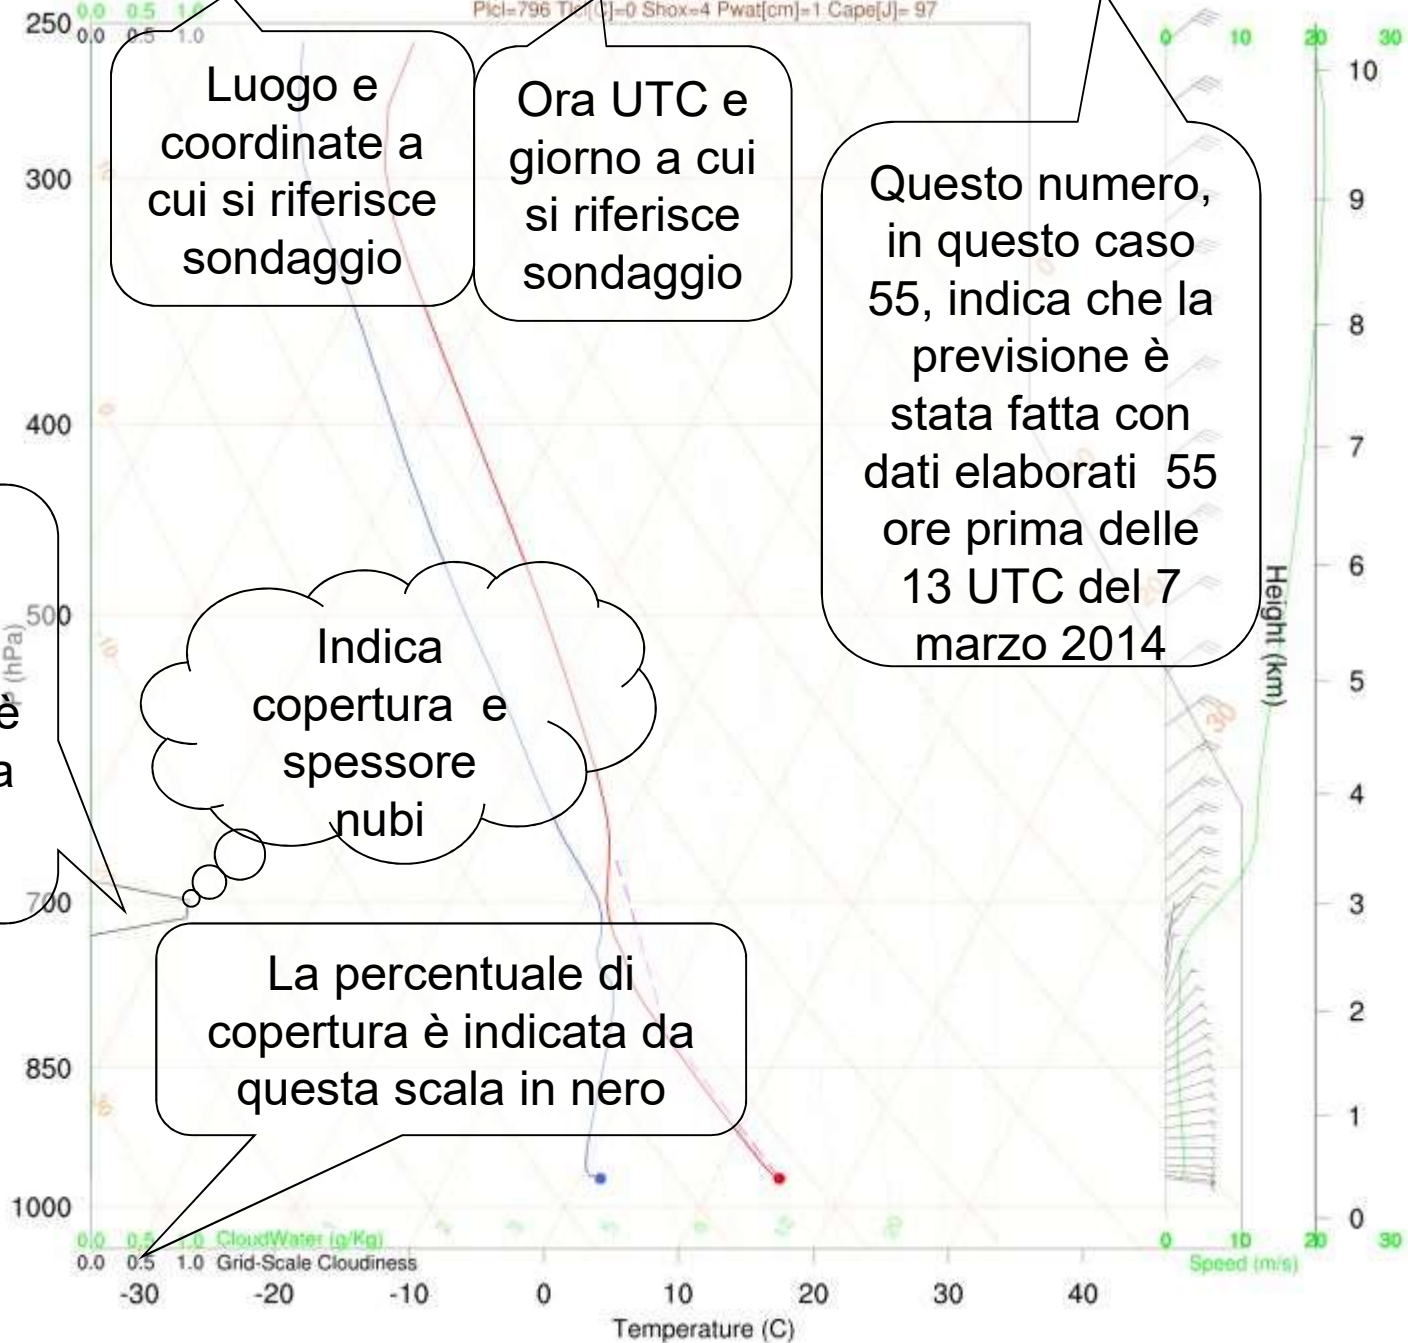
Plcl=796 Tlcl[C]=0 Shox=4 Pwat[cm]=1 Cape[J]= 97

250 0.0 0.5 1.0
0.0 0.5 1.0

Luogo e coordinate a cui si riferisce sondaggio

Ora UTC e giorno a cui si riferisce sondaggio

Questo numero, in questo caso 55, indica che la previsione è stata fatta con dati elaborati 55 ore prima delle 13 UTC del 7 marzo 2014

Indica copertura e spessore nubi

è
a

La percentuale di copertura è indicata da questa scala in nero

300
400
500
700
850
1000

P (hPa)

0 10 20 30

10
9
8
7
6
5
4
3
2
1
0

Height (km)

0.0 0.5 1.0 CloudWater (g/Kg)
0.0 0.5 1.0 Grid-Scale Cloudiness

0 10 20 30
Speed (m/s)

-30 -20 -10 0 10 20 30 40
Temperature (C)